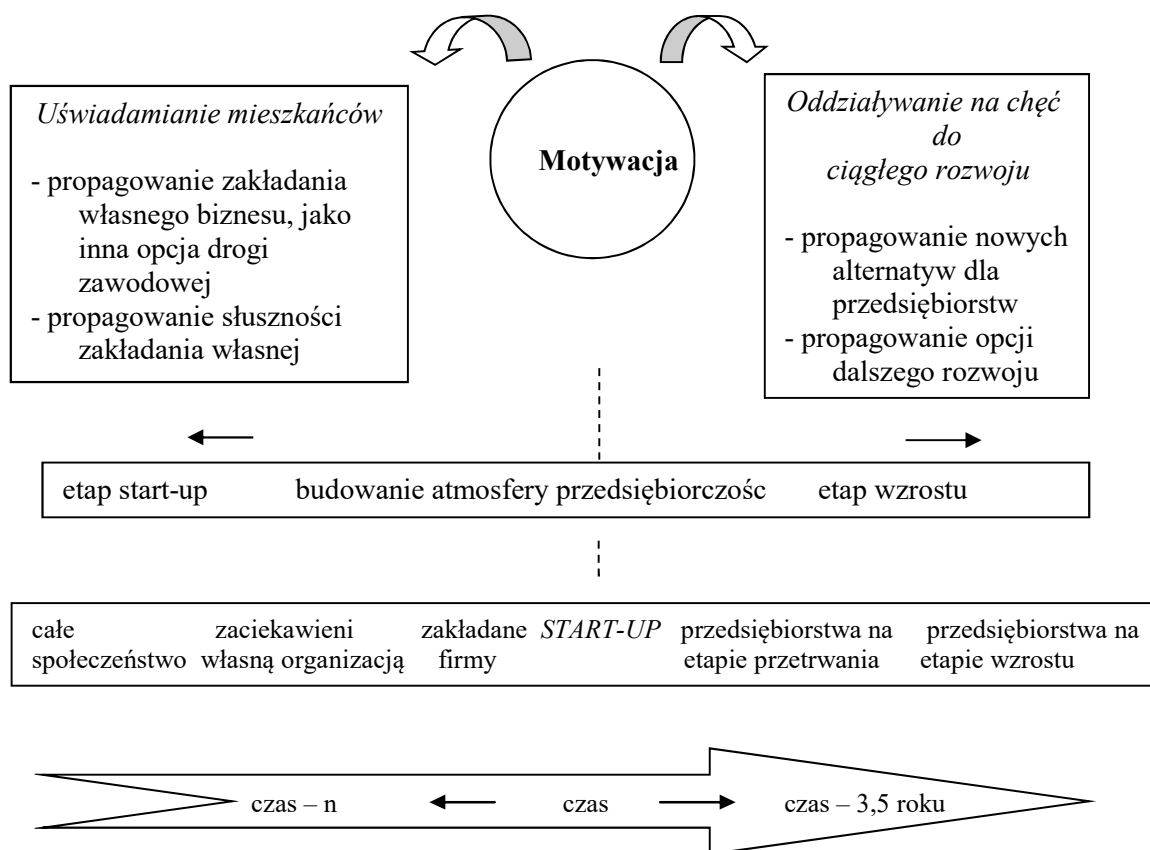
*Uświadamianie mieszkańców*

- propagowanie zakładania własnego biznesu, jako inna opcja drogi zawodowej
- propagowanie słuszności zakładania własnej

**Motywacja**

*Oddziaływanie na chęć do ciągłego rozwoju*

- propagowanie nowych alternatyw dla przedsiębiorstw
- propagowanie opcji dalszego rozwoju

etap start-up budowanie atmosfery przedsiębiorczośc etap wzrostu

całe społeczeństwo zaciekawieni własną organizacją zakładane firmy *START-UP* przedsiębiorstwa na etapie przetrwania przedsiębiorstwa na etapie wzrostu

czas – n czas czas – 3,5 roku